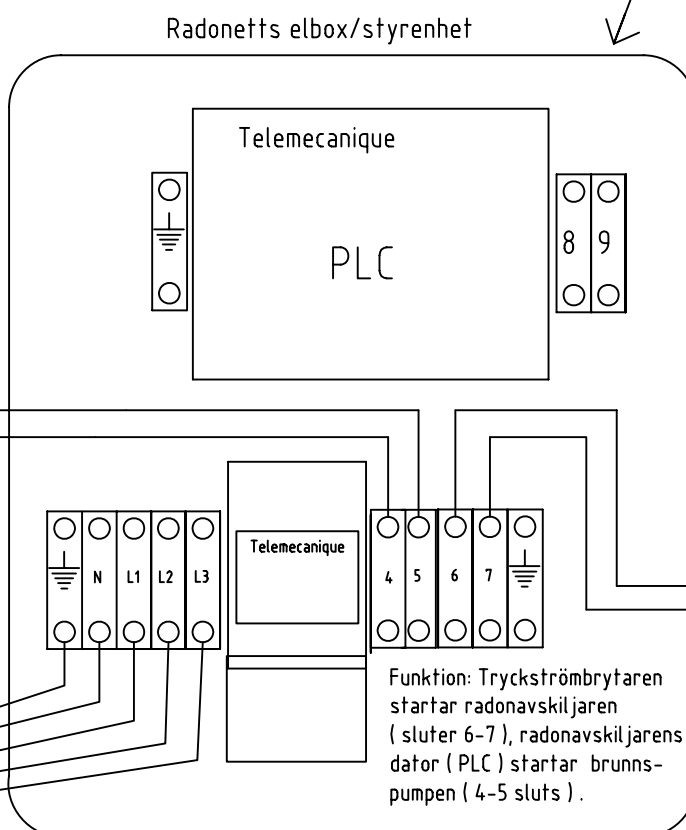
Radonetts elbox/styrenhet

Telemecanique

PLC

8 9

N L1 L2 L3

Telemecanique

4 5 6 7

Funktion: Tryckströmbrytaren startar radonavskiljaren ( sluter 6-7 ), radonavskiljarens dator ( PLC ) startar brunns-pumpen ( 4-5 sluts ) .